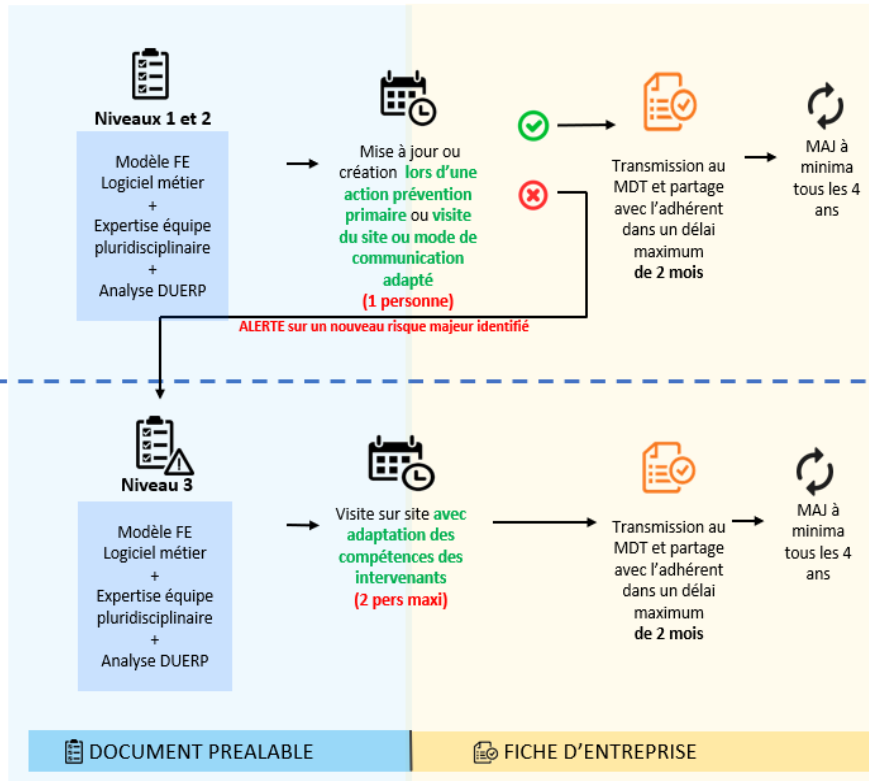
Niveaux 1 et 2

Modèle FE
Logiciel métier
+
Expertise équipe pluridisciplinaire
+
Analyse DUERP

Mise à jour ou création lors d'une action prévention primaire ou visite du site ou mode de communication adapté
(1 personne)

Transmission au MDT et partage avec l'adhérent dans un délai maximum de 2 mois

MAJ à minima tous les 4 ans

ALERTE sur un nouveau risque majeur identifié

Niveau 3

Modèle FE
Logiciel métier
+
Expertise équipe pluridisciplinaire
+
Analyse DUERP

Visite sur site avec adaptation des compétences des intervenants
(2 pers maxi)

Transmission au MDT et partage avec l'adhérent dans un délai maximum de 2 mois

MAJ à minima tous les 4 ans

DOCUMENT PREALABLE

FICHE D'ENTREPRISE